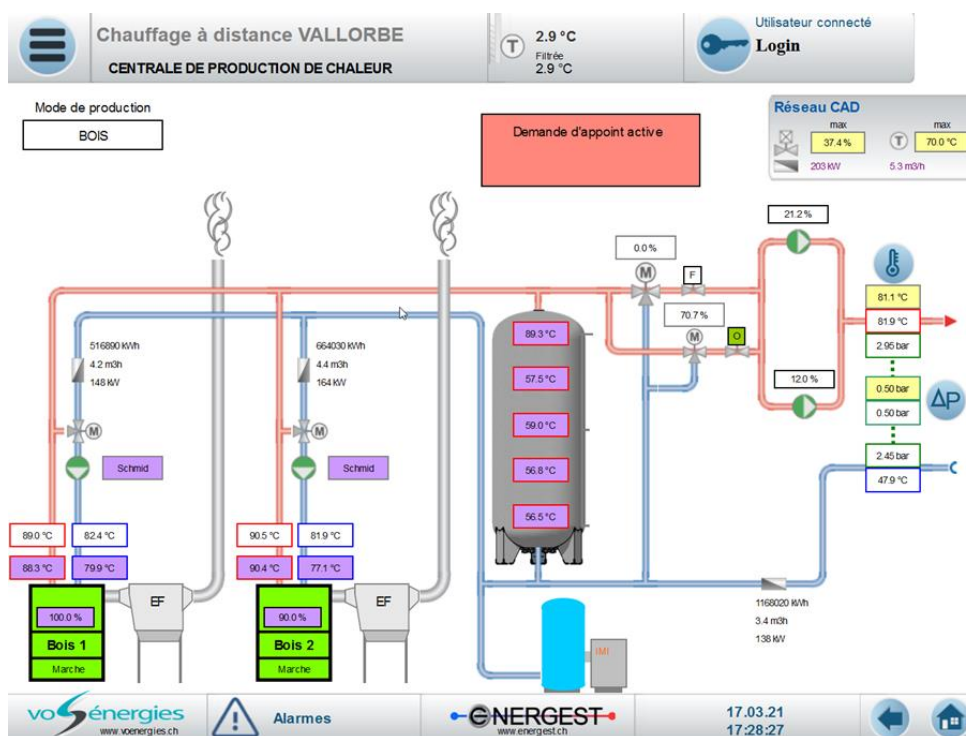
Chauffage à distance VALLORBE
CENTRALE DE PRODUCTION DE CHALEUR

2.9 °C
Filtrée
2.9 °C

Utilisateur connecté
Login

Mode de production
BOIS

Demande d'appoint active

Réseau CAD
max
37.4 %
203 kW
max
70.0 °C
5.3 m3/h

21.2 %
0.0 %
F
70.7 %
O
12.0 %

81.1 °C
81.9 °C
2.95 bar
0.50 bar
0.50 bar
ΔP
2.45 bar
47.9 °C

516890 kWh
4.2 m3h
148 kW
Schmid

664030 kWh
4.4 m3h
164 kW
Schmid

89.3 °C
57.5 °C
59.0 °C
56.8 °C
56.5 °C

89.0 °C
82.4 °C
88.3 °C
79.9 °C
100.0 %
Bois 1
Marche
EF

90.5 °C
81.9 °C
90.4 °C
77.1 °C
90.0 %
Bois 2
Marche
EF

IMI

1168020 kWh
3.4 m3h
138 kW

vosénergies
www.voenergies.ch
Alarmes
ENERGEST
www.energest.ch
17.03.21
17:28:27